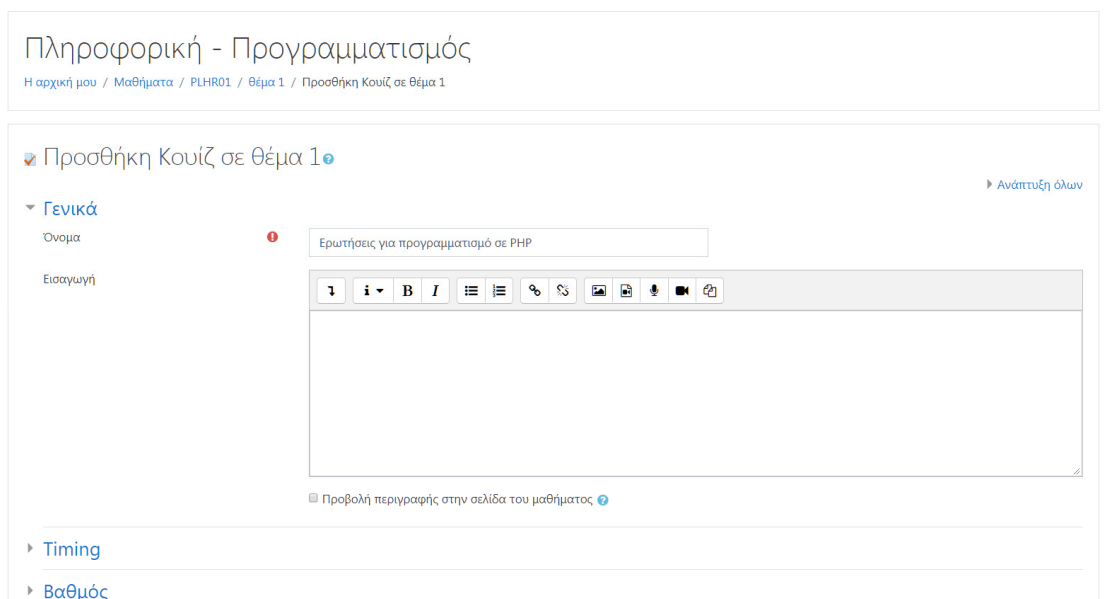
Πληροφορική - Προγραμματισμός

Η αρχική μου / Μαθήματα / PLHR01 / θέμα 1 / Προσθήκη Κουίζ σε θέμα 1

Προσθήκη Κουίζ σε θέμα 1

Ανάπτυξη όλων

Γενικά

Όνομα

Ερωτήσεις για προγραμματισμό σε PHP

Εισαγωγή

Προβολή περιγραφής στην σελίδα του μαθήματος

Timing

Βαθμός